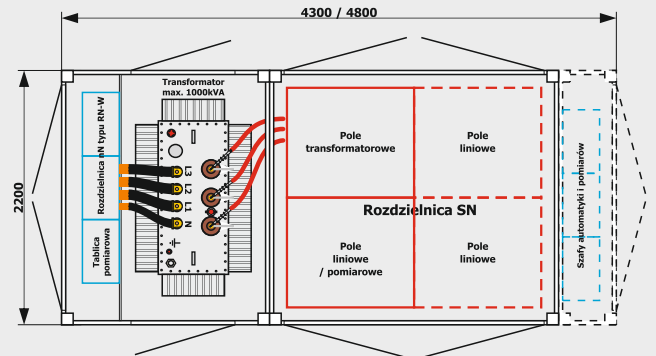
4300 / 4800

2200

Transformator max. 1000kVA

Rozdzielnica nN typu RN-W

Tablica pomiarowa

L3 L2 L1 N

Pole transformatorowe

Pole liniowe

Rozdzielnica SN

Pole liniowe / pomiarowe

Pole liniowe

Szafy automatyki i pomiarów